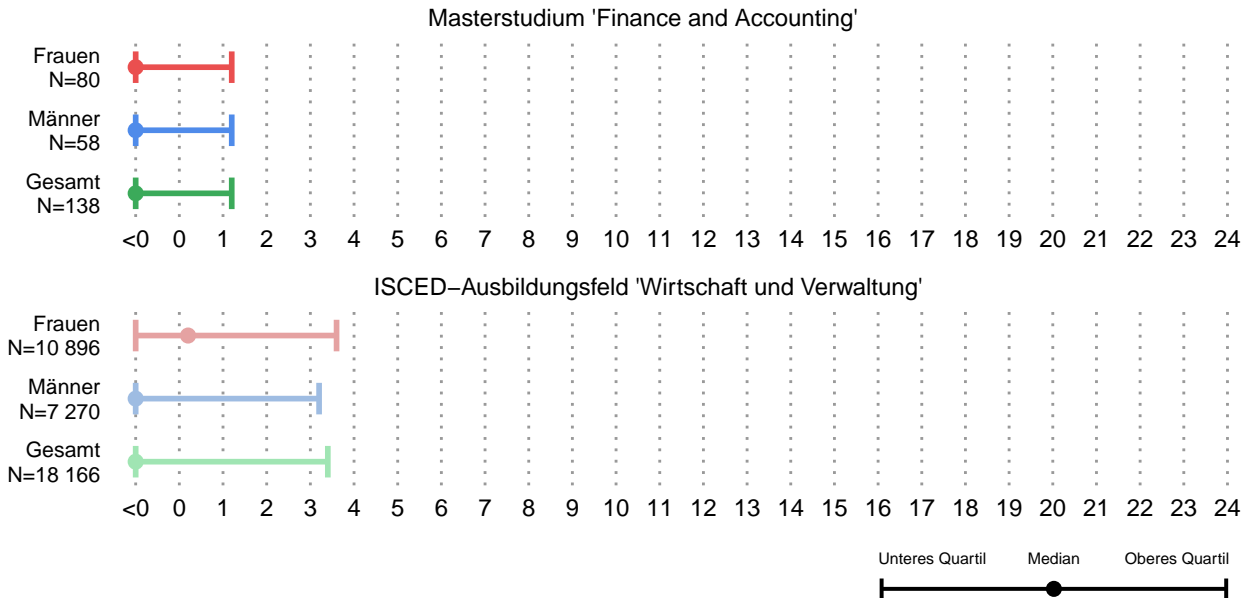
Masterstudium 'Finance and Accounting'

Frauen
N=80

Männer
N=58

Gesamt
N=138

<0 0 1 2 3 4 5 6 7 8 9 10 11 12 13 14 15 16 17 18 19 20 21 22 23 24

ISCED−Ausbildungsfeld 'Wirtschaft und Verwaltung'

Frauen
N=10 896

Männer
N=7 270

Gesamt
N=18 166

<0 0 1 2 3 4 5 6 7 8 9 10 11 12 13 14 15 16 17 18 19 20 21 22 23 24

Unteres Quartil Median Oberes Quartil